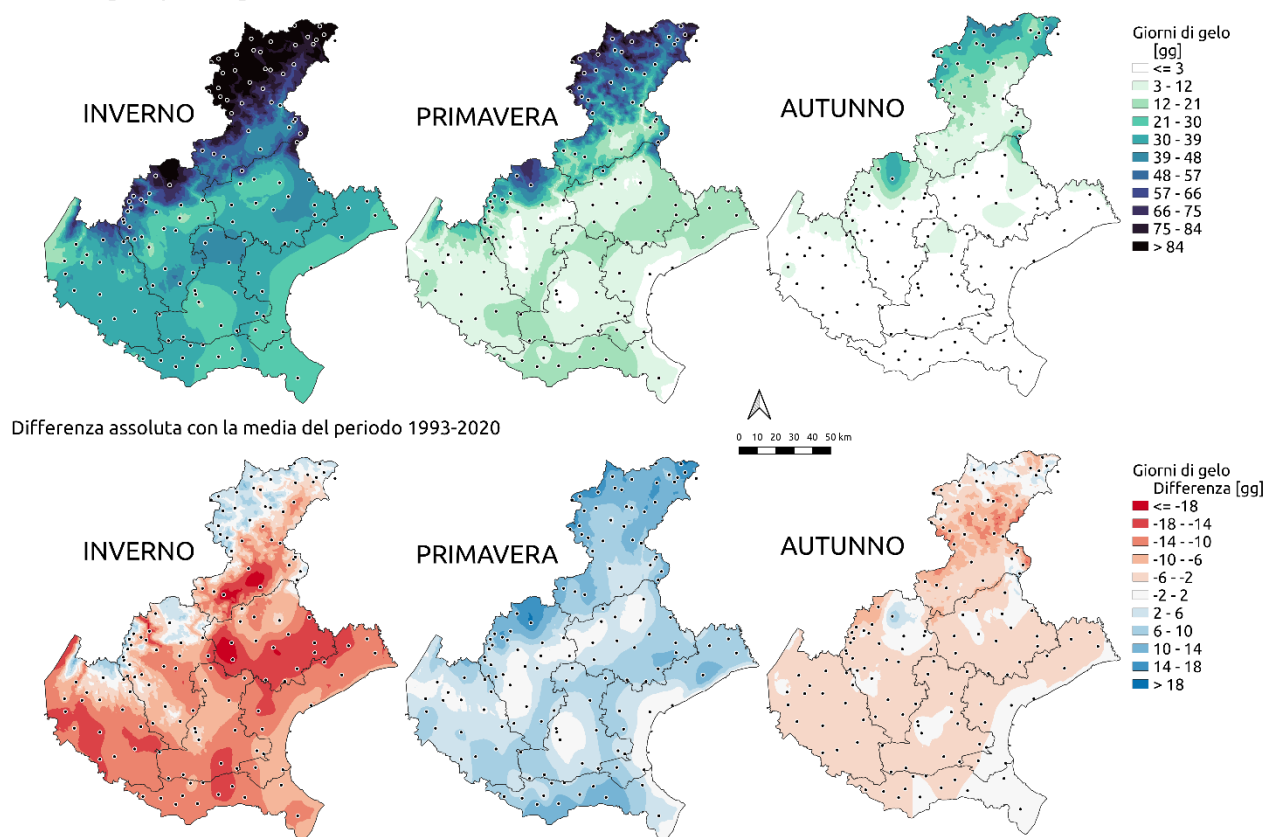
INVERNO

PRIMAVERA

AUTUNNO

Giorni di gelo [gg]
<= 3
3 - 12
12 - 21
21 - 30
30 - 39
39 - 48
48 - 57
57 - 66
66 - 75
75 - 84
> 84

Differenza assoluta con la media del periodo 1993-2020

0 10 20 30 40 50 km

INVERNO

PRIMAVERA

AUTUNNO

Giorni di gelo Differenza [gg]
<= -18
-18 - -14
-14 - -10
-10 - -6
-6 - -2
-2 - 2
2 - 6
6 - 10
10 - 14
14 - 18
> 18